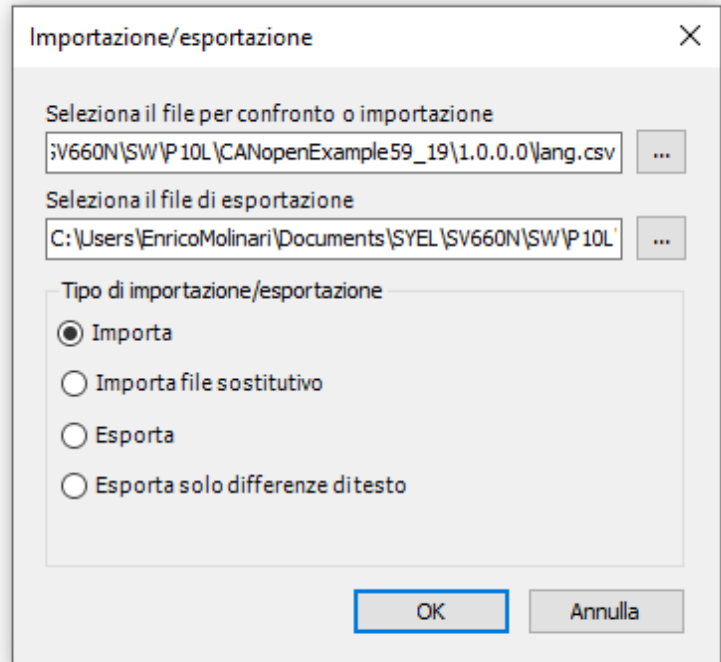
Importazione/esportazione

×

Seleziona il file per confronto o importazione

;V660N\SW\P10L\CANopenExample59_19\1.0.0.0\lang.csv

...

Seleziona il file di esportazione

C:\Users\EnricoMolinari\Documents\SYEL\SV660N\SW\P10L'

...

Tipo di importazione/esportazione

Importa

Importa file sostitutivo

Esporta

Esporta solo differenze ditesto

OK

Annulla